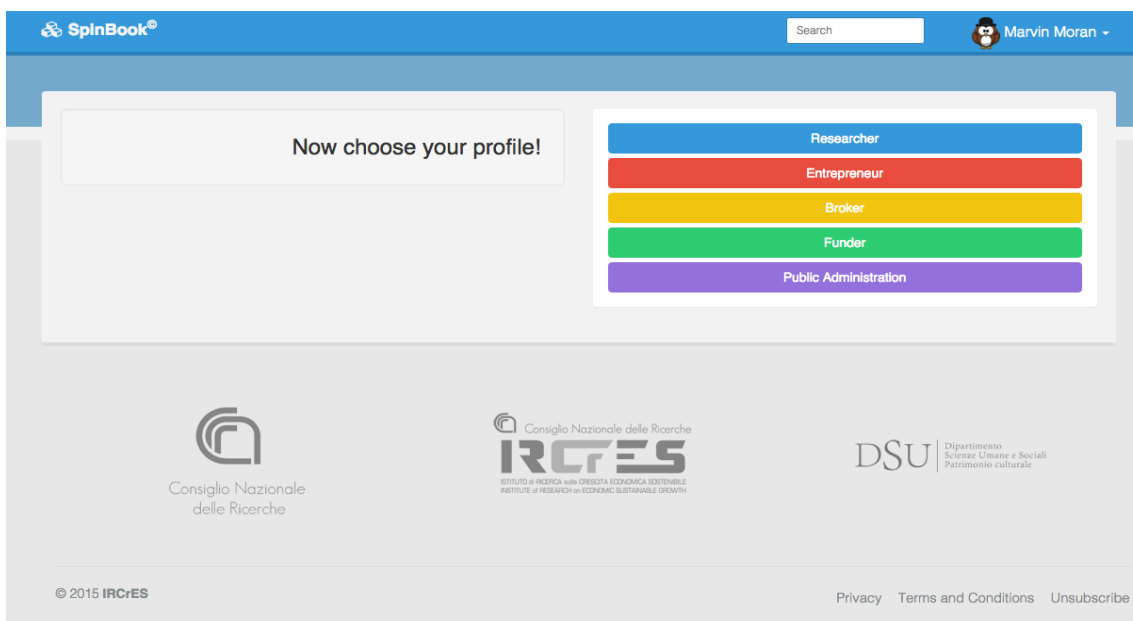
SpInBook©

Search

Marvin Moran

Now choose your profile!

Researcher

Entrepreneur

Broker

Funder

Public Administration

Consiglio Nazionale delle Ricerche

Consiglio Nazionale delle Ricerche

IRCrES

ISTITUTO di RICERCA sulla CRESCITA ECONOMICA SOSTENIBILE
INSTITUTE of RESEARCH on ECONOMIC SUSTAINABLE GROWTH

DSU Dipartimento Scienze Umane e Sociali Patrimonio culturale

© 2015 IRCrES

Privacy Terms and Conditions Unsubscribe